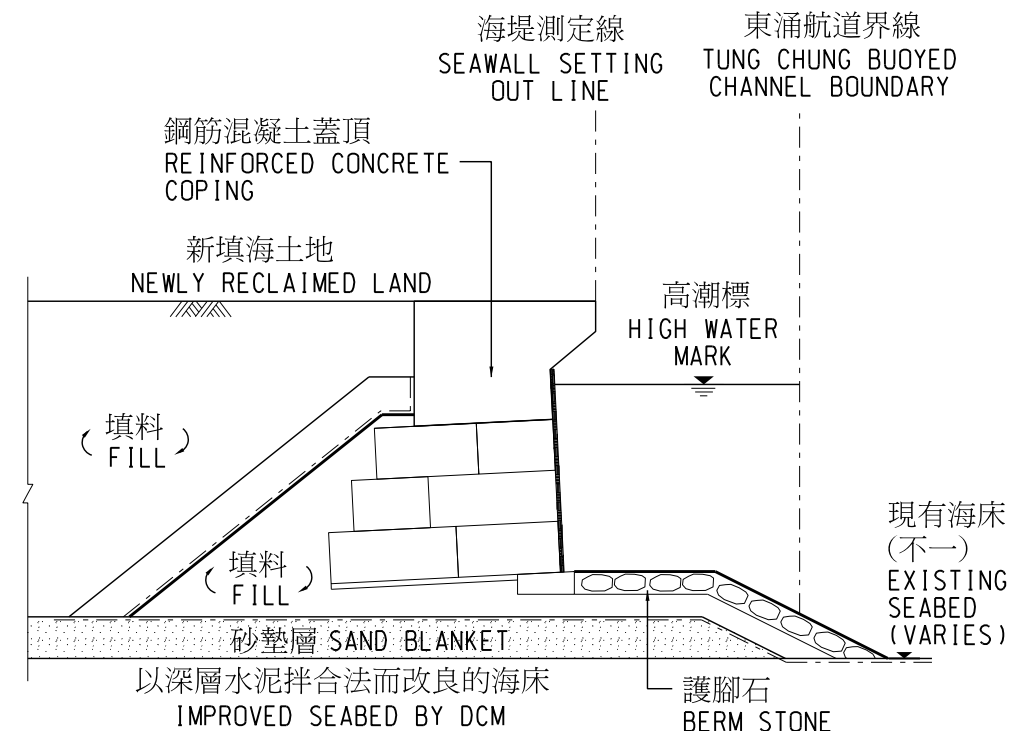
海堤測定線
SEAWALL SETTING OUT LINE

東涌航道界線
TUNG CHUNG BUOYED CHANNEL BOUNDARY

鋼筋混凝土蓋頂
REINFORCED CONCRETE COPING

新填海土地
NEWLY RECLAIMED LAND

高潮標
HIGH WATER MARK

(填料
FILL)

(填料
FILL)

現有海床
(不一)
EXISTING SEABED (VARIES)

砂墊層 SAND BLANKET

以深層水泥拌合法而改良的海床
IMPROVED SEABED BY DCM

護腳石
BERM STONE